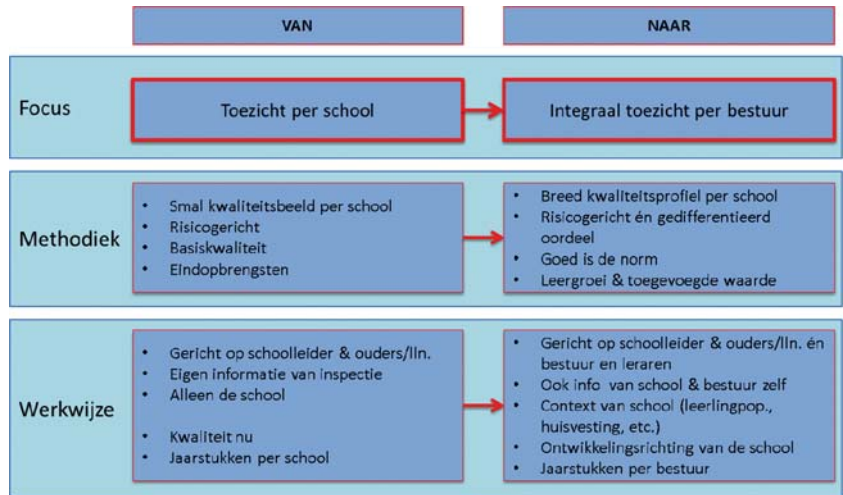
| | VAN | NAAR |
|---|---|---|
| Focus | Toezicht per school | Integraal toezicht per bestuur |
| Methodiek | • Smal kwaliteitsbeeld per school<br>• Risicogericht<br>• Basiskwaliteit<br>• Eindopbrengsten | • Breed kwaliteitsprofiel per school<br>• Risicogericht én gedifferentieerd oordeel<br>• Goed is de norm<br>• Leergroei & toegevoegde waarde |
| Werkwijze | • Gericht op schoolleider & ouders/lln.<br>• Eigen informatie van inspectie<br>• Alleen de school<br>• Kwaliteit nu<br>• Jaarstukken per school | • Gericht op schoolleider & ouders/lln. én bestuur en leraren<br>• Ook info van school & bestuur zelf<br>• Context van school (leerlingpop., huisvesting, etc.)<br>• Ontwikkelingsrichting van de school<br>• Jaarstukken per bestuur |